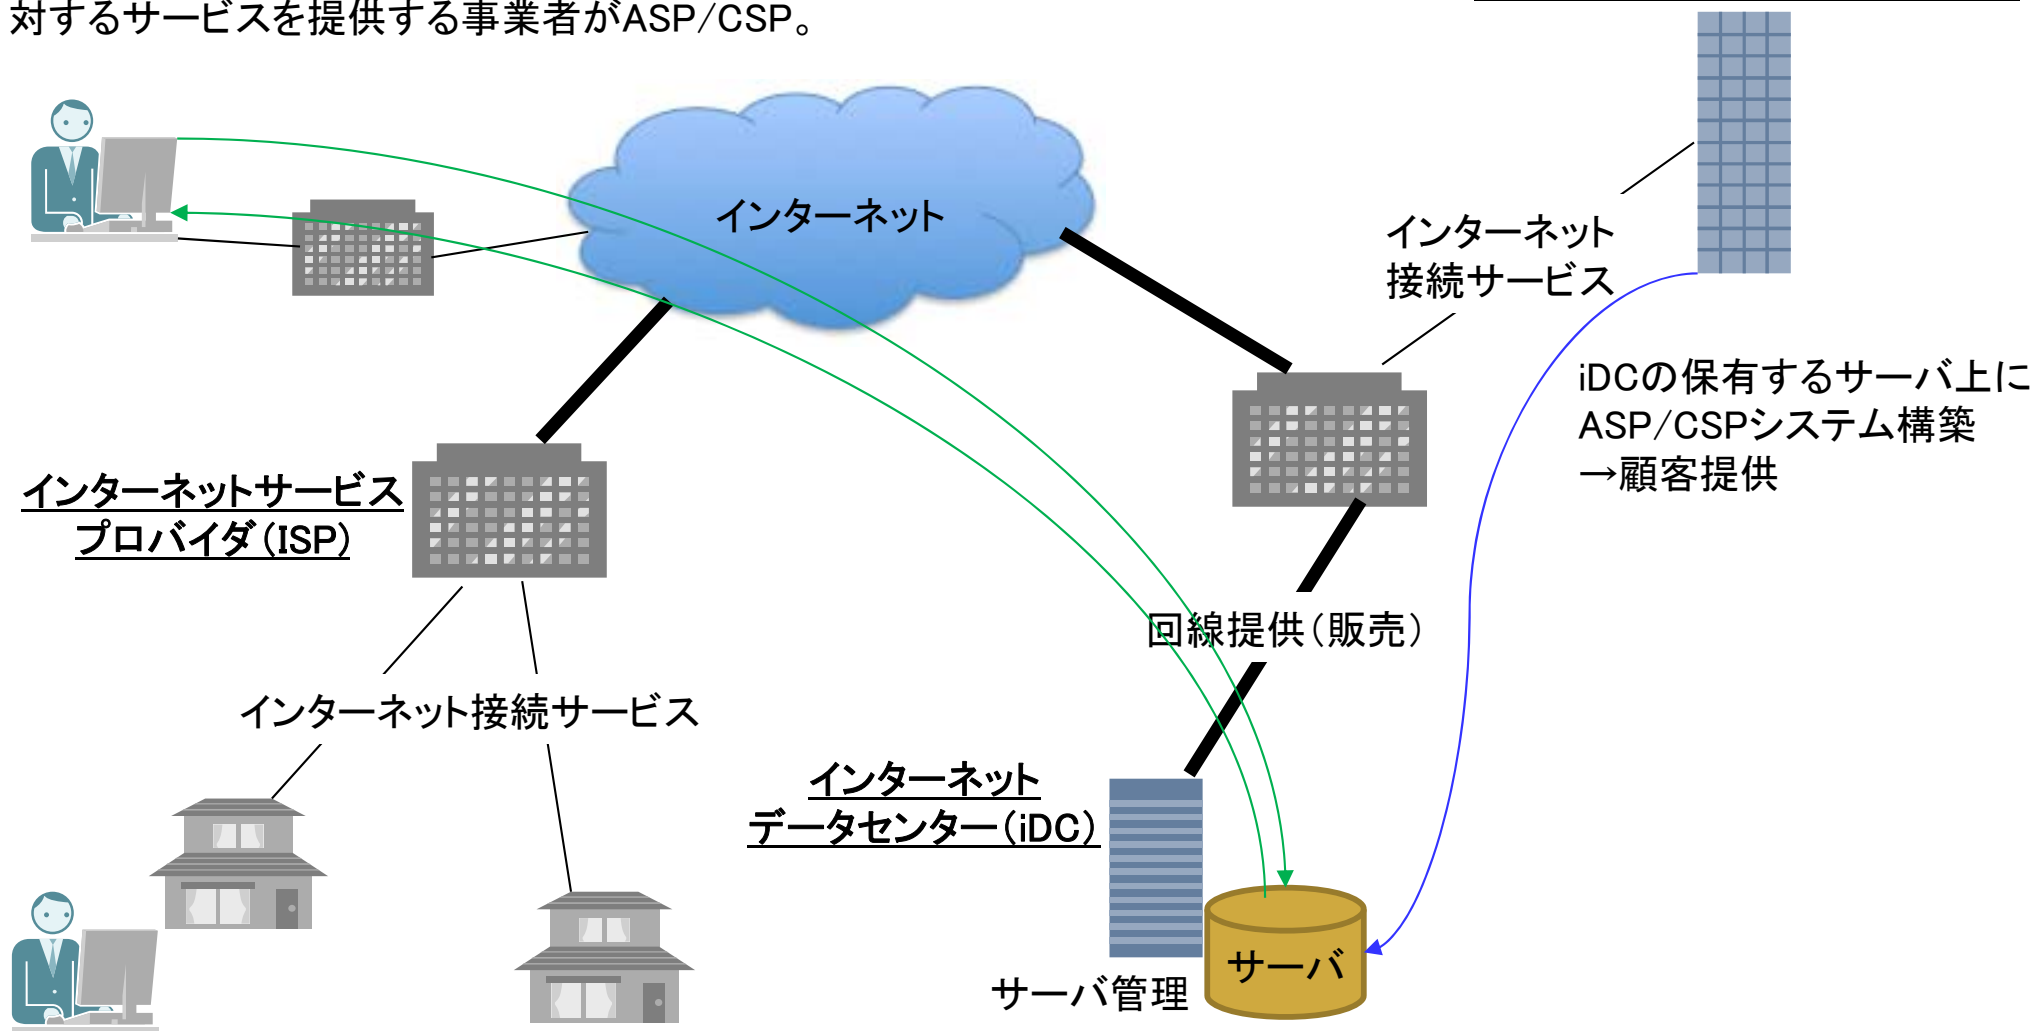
対するサービスを提供する事業者がASP/CSP。

インターネット

インターネット接続サービス

iDCの保有するサーバ上にASP/CSPシステム構築→顧客提供

インターネットサービスプロバイダ(ISP)

回線提供(販売)

インターネット接続サービス

インターネットデータセンター(iDC)

サーバ

サーバ管理